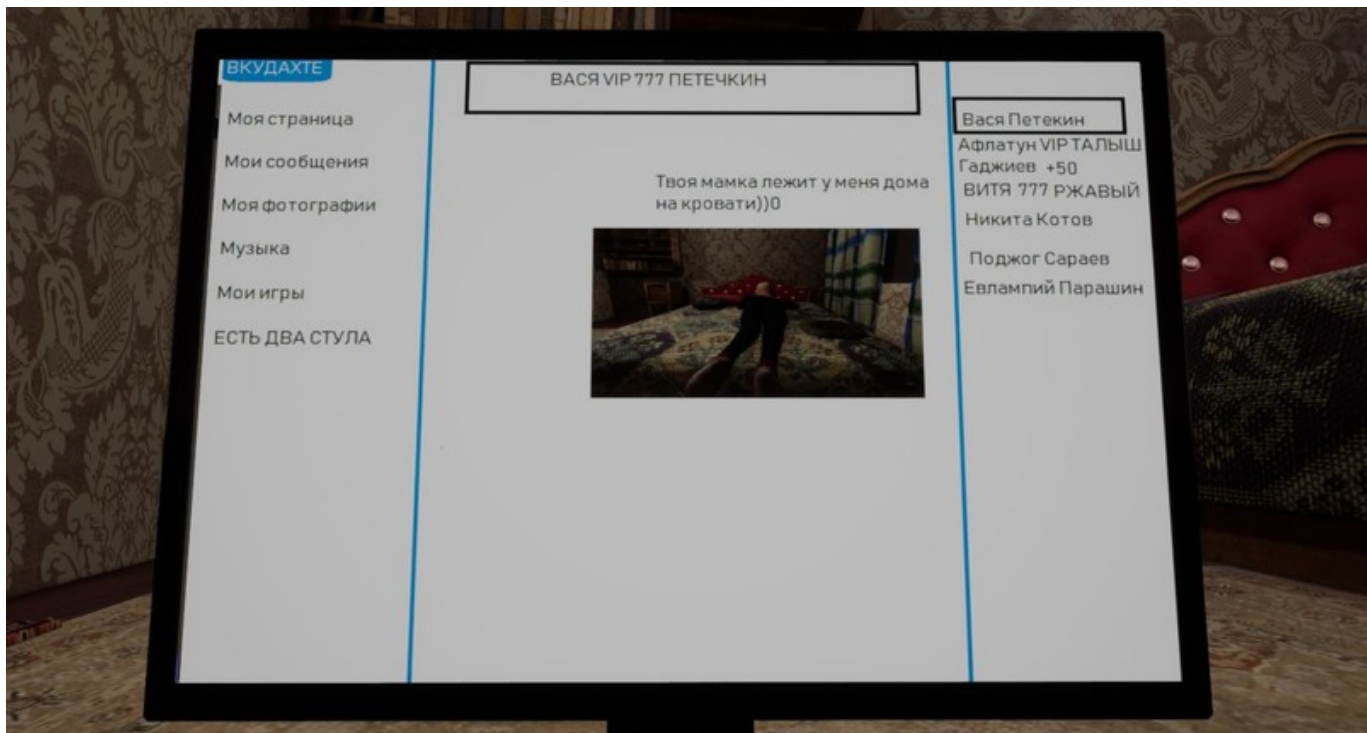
ВКУДАХТЕ

Моя страница

Мои сообщения

Моя фотографии

Музыка

Мои игры

ЕСТЬ ДВА СТУЛА

ВАСЯ VIP 777 ПЕТЕЧКИН

Твоя мамка лежит у меня дома на кровати))0

Вася Петекин

Афлатун VIP ТАЛЫШ Гаджиев +50

ВИТЯ 777 РЖАВЫЙ

Никита Котов

Поджог Сараев

Евлампий Парашин